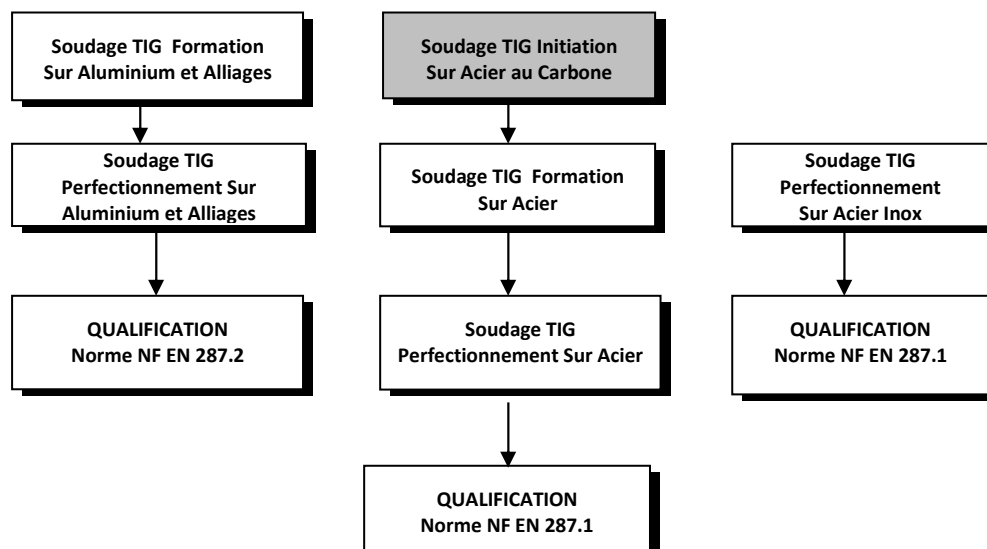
Soudage TIG Formation Sur Aluminium et Alliages

Soudage TIG Perfectionnement Sur Aluminium et Alliages

QUALIFICATION Norme NF EN 287.2

Soudage TIG Initiation Sur Acier au Carbone

Soudage TIG Formation Sur Acier

Soudage TIG Perfectionnement Sur Acier

QUALIFICATION Norme NF EN 287.1

Soudage TIG Perfectionnement Sur Acier Inox

QUALIFICATION Norme NF EN 287.1